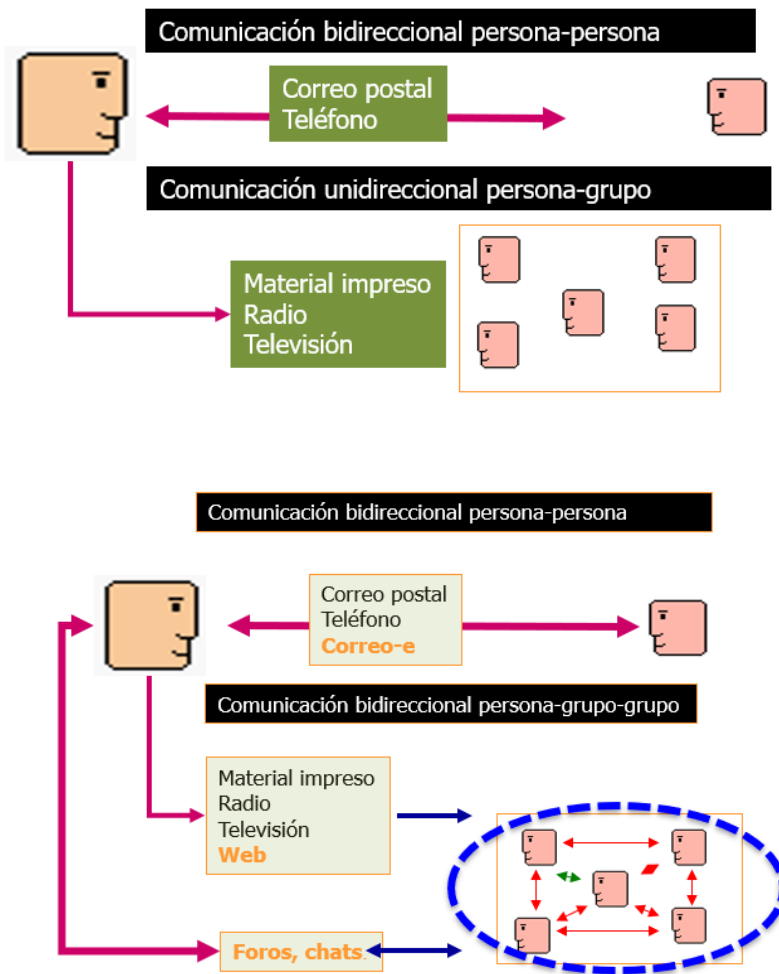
Comunicación bidireccional persona-persona

Correo postal
Teléfono

Comunicación unidireccional persona-grupo

Material impreso
Radio
Televisión

Comunicación bidireccional persona-persona

Correo postal
Teléfono
Correo-e

Comunicación bidireccional persona-grupo-grupo

Material impreso
Radio
Televisión
Web

Foros, chats.